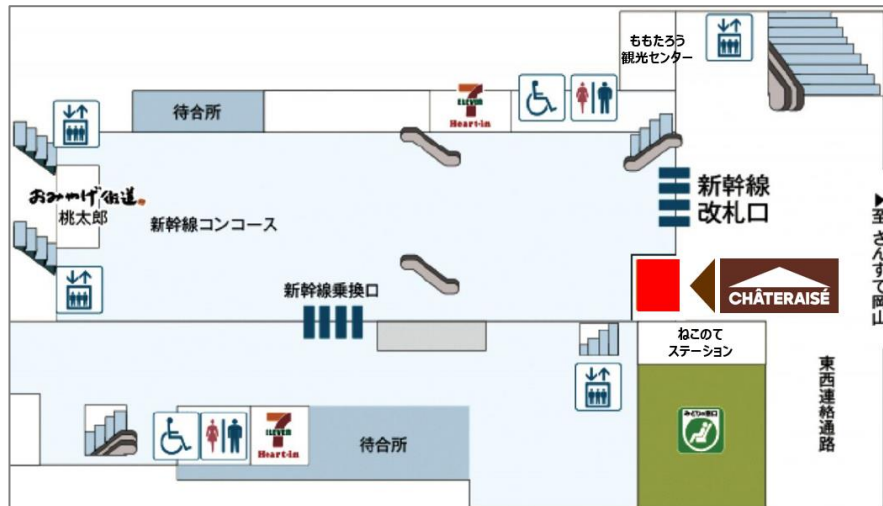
ももたろう
観光センター

待合所

7 ELEVEN
Heart-in

おみやげ街道
桃太郎

新幹線コンコース

新幹線
改札口

▶至さんすて岡山

CHÂTERAISÉ

新幹線乗換口

ねこのて
ステーション

東西連絡通路

みどりの窓口

7 ELEVEN
Heart-in

待合所